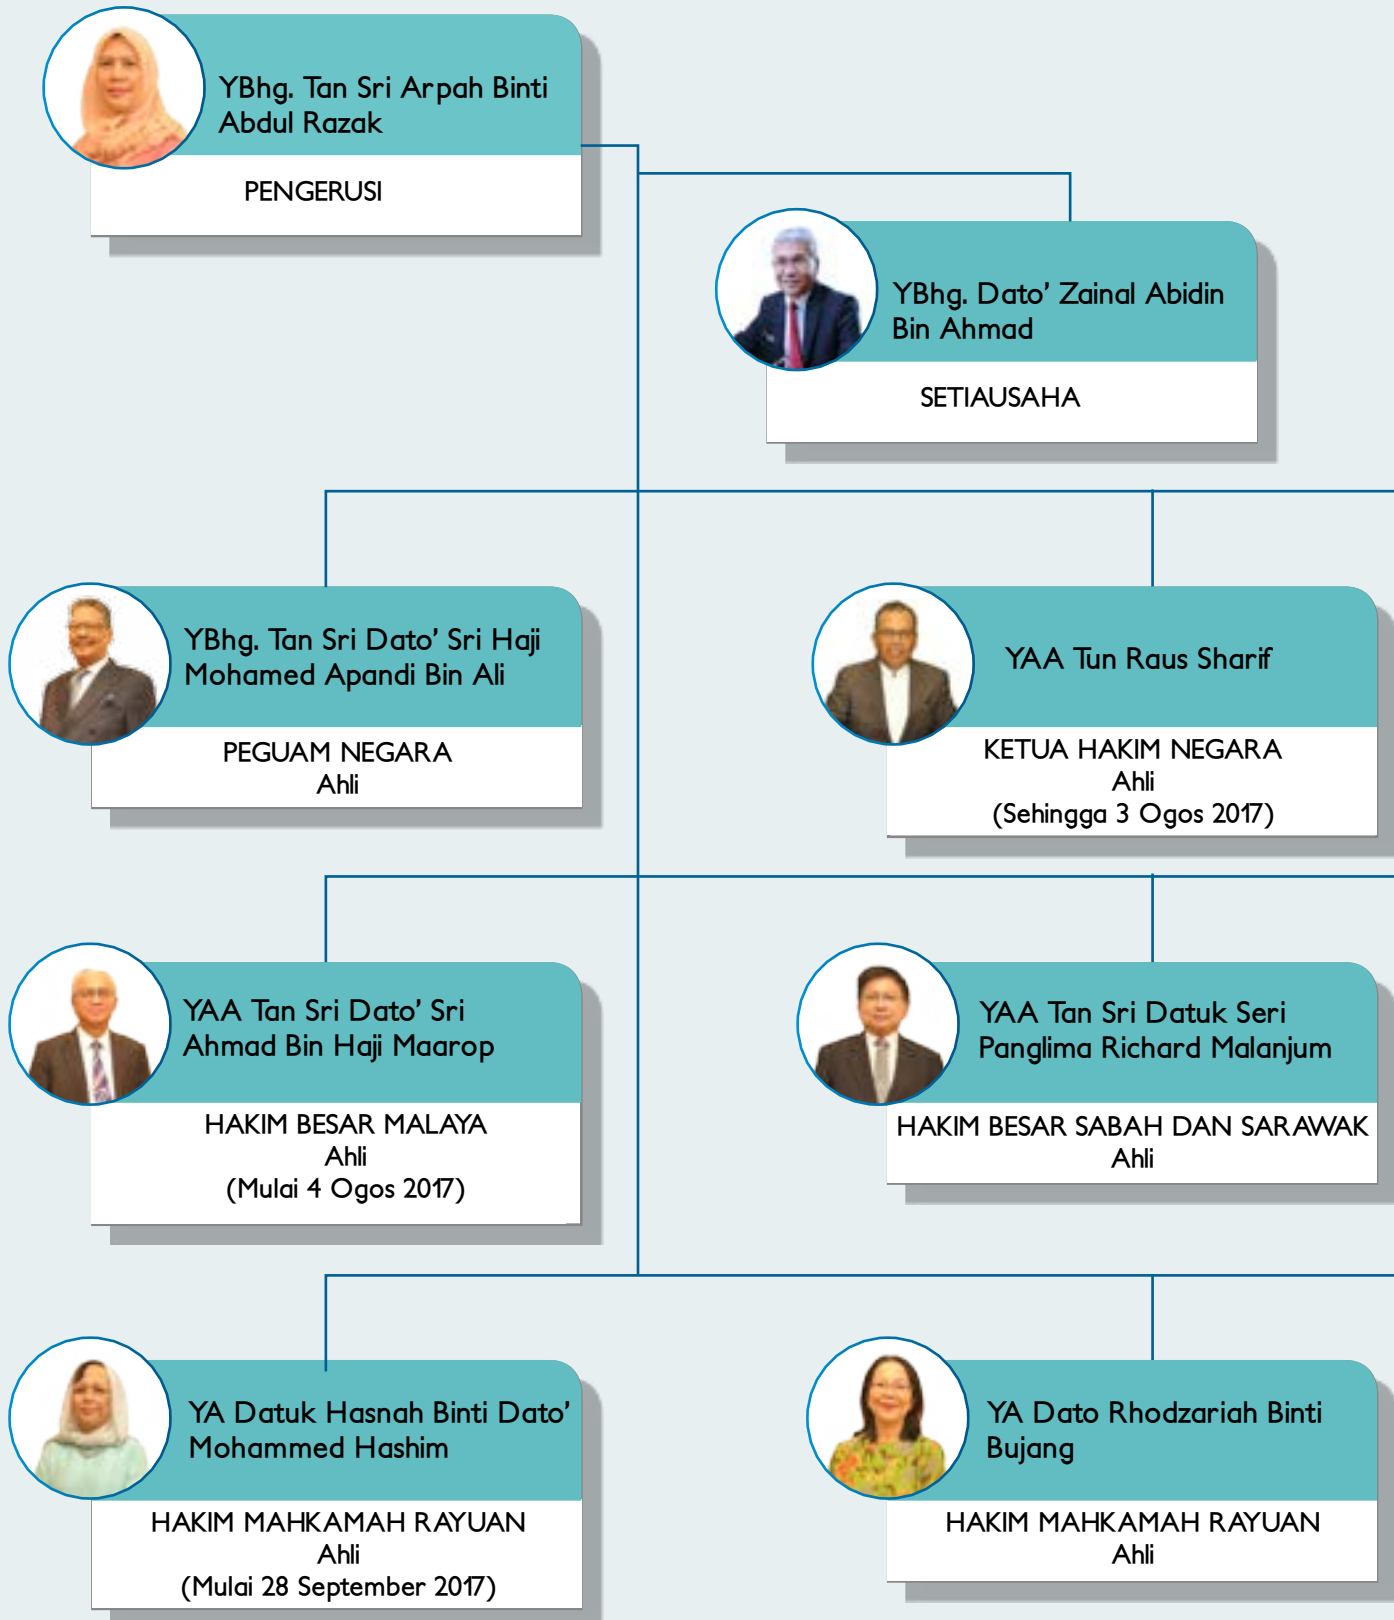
YBhg. Tan Sri Arpah Binti Abdul Razak

PENGERUSI

YBhg. Dato' Zainal Abidin Bin Ahmad

SETIAUSAHA

YBhg. Tan Sri Dato' Sri Haji Mohamed Apandi Bin Ali

PEGUAM NEGARA
Ahli

YAA Tun Raus Sharif

KETUA HAKIM NEGARA
Ahli
(Sehingga 3 Ogos 2017)

YAA Tan Sri Dato' Sri Ahmad Bin Haji Maarop

HAKIM BESAR MALAYA
Ahli
(Mulai 4 Ogos 2017)

YAA Tan Sri Datuk Seri Panglima Richard Malanjum

HAKIM BESAR SABAH DAN SARAWAK
Ahli

YA Datuk Hasnah Binti Dato' Mohammed Hashim

HAKIM MAHKAMAH RAYUAN
Ahli
(Mulai 28 September 2017)

YA Dato Rhodzariah Binti Bujang

HAKIM MAHKAMAH RAYUAN
Ahli